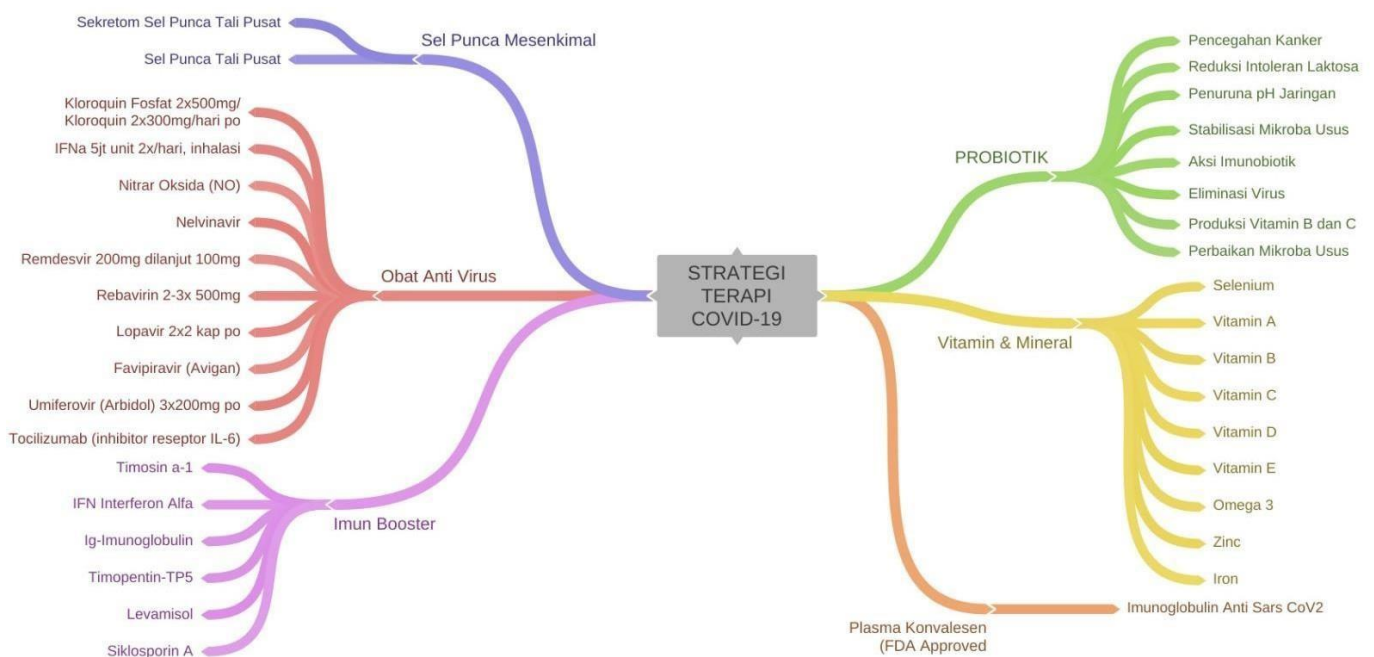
STRATEGI TERAPI COVID-19

Sel Punca Mesenkimal
Sekretom Sel Punca Tali Pusat
Sel Punca Tali Pusat

Obat Anti Virus
Kloroquin Fosfat 2x500mg/ Kloroquin 2x300mg/hari po
IFNa 5jt unit 2x/hari, inhalasi
Nitrar Oksida (NO)
Nelvinavir
Remdesvir 200mg dilanjut 100mg
Rebavirin 2-3x 500mg
Lopavir 2x2 kap po
Favipiravir (Avigan)
Umiferovir (Arbidol) 3x200mg po
Tocilizumab (inhibitor reseptor IL-6)

Imun Booster
Timosin a-1
IFN Interferon Alfa
Ig-Imunoglobulin
Timopentin-TP5
Levamisol
Siklosporin A

PROBIOTIK
Pencegahan Kanker
Reduksi Intoleran Laktosa
Penuruna pH Jaringan
Stabilisasi Mikroba Usus
Aksi Imunobiotik
Eliminasi Virus
Produksi Vitamin B dan C
Perbaikan Mikroba Usus

Vitamin & Mineral
Selenium
Vitamin A
Vitamin B
Vitamin C
Vitamin D
Vitamin E
Omega 3
Zinc
Iron

Plasma Konvalesen (FDA Approved
Imunoglobulin Anti Sars CoV2